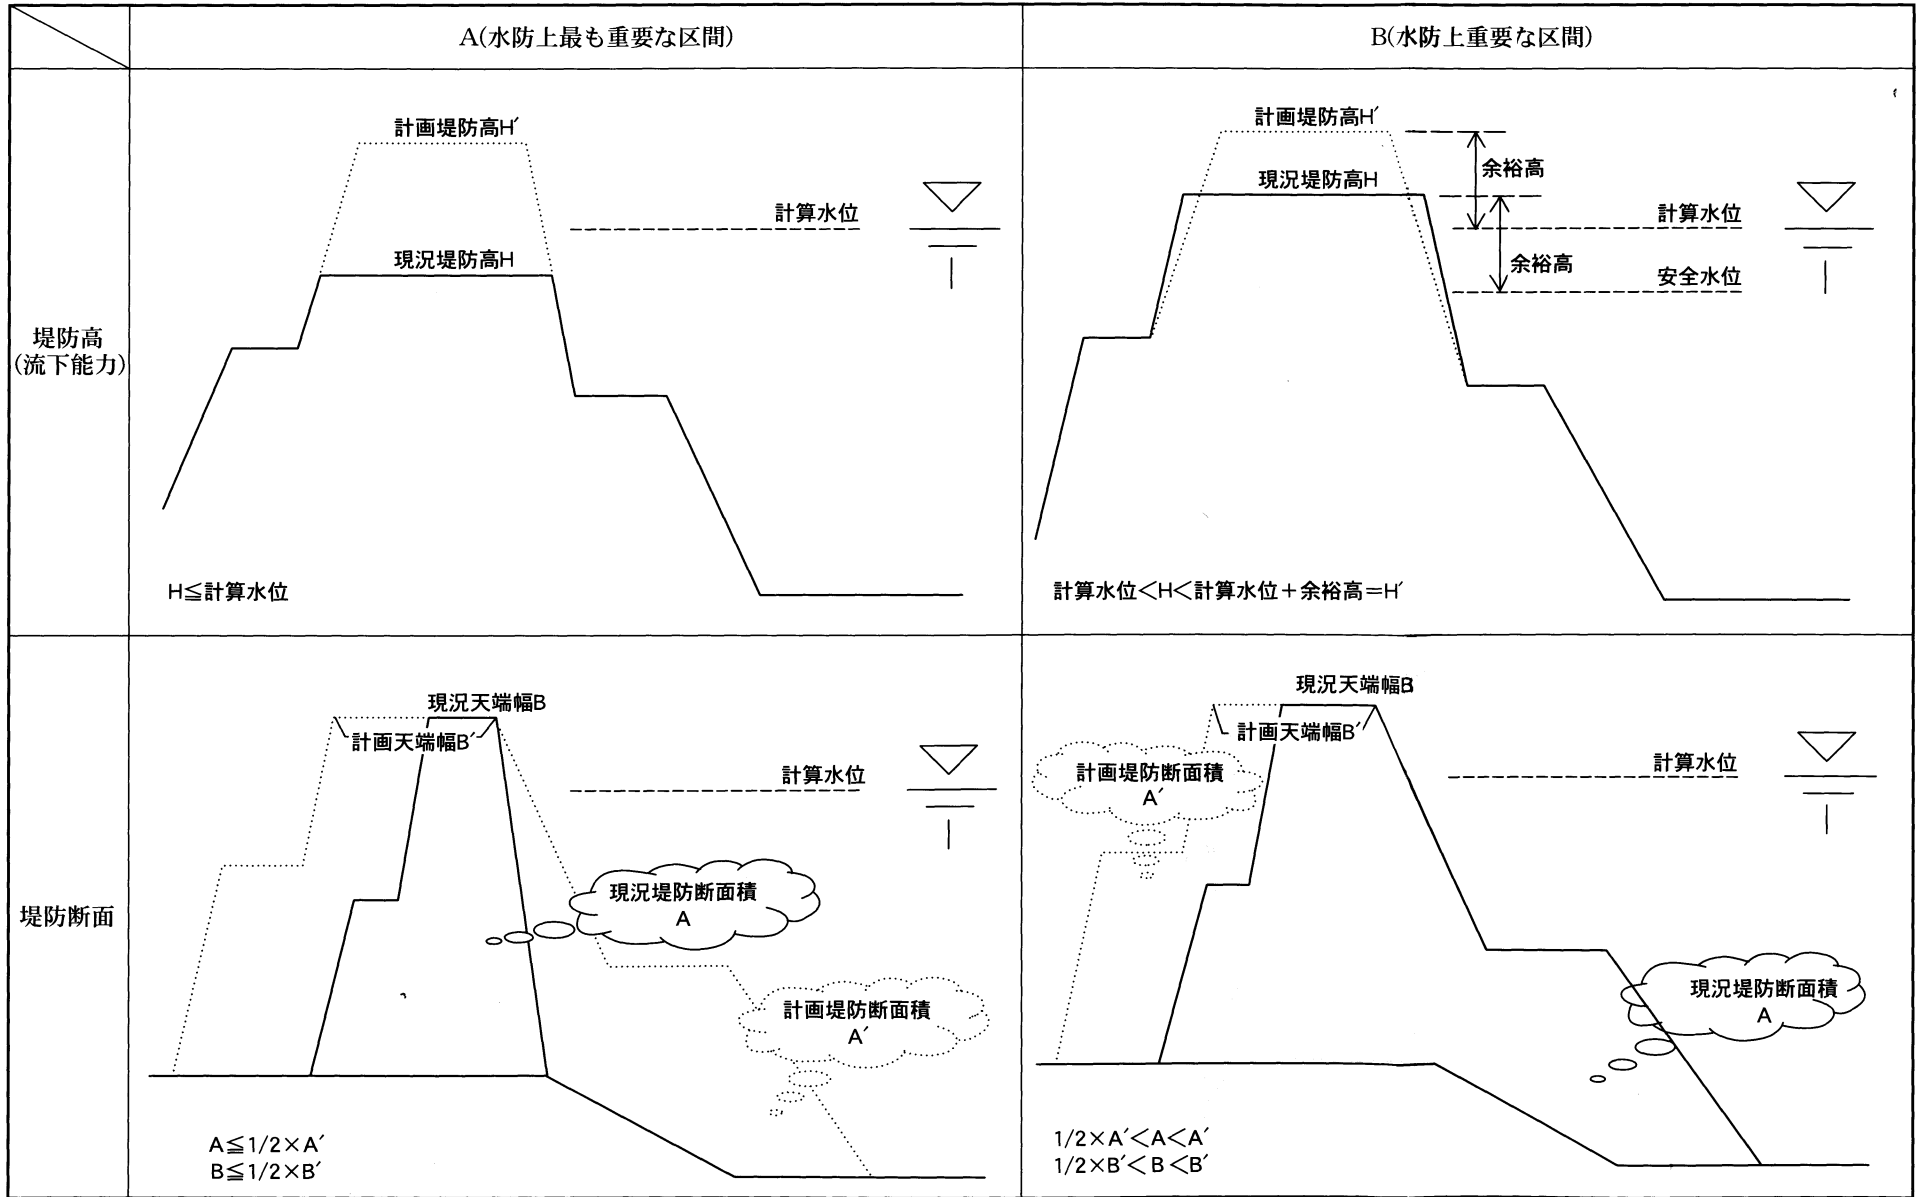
| | A(水防上最も重要な区間) | B(水防上重要な区間) |
|---|---|---|
| 堤防高(流下能力) | 計画堤防高H′ 計算水位 現況堤防高H H≦計算水位 | 計画堤防高H′ 余裕高 現況堤防高H 計算水位 余裕高 安全水位 計算水位<H<計算水位+余裕高=H′ |
| 堤防断面 | 現況天端幅B 計画天端幅B′ 計算水位 現況堤防断面積 A 計画堤防断面積 A′ $A \leqq 1/2 \times A'$ $B \leqq 1/2 \times B'$ | 現況天端幅B 計画天端幅B′ 計画堤防断面積 A′ 計算水位 現況堤防断面積 A $1/2 \times A' < A < A'$ $1/2 \times B' < B < B'$ |